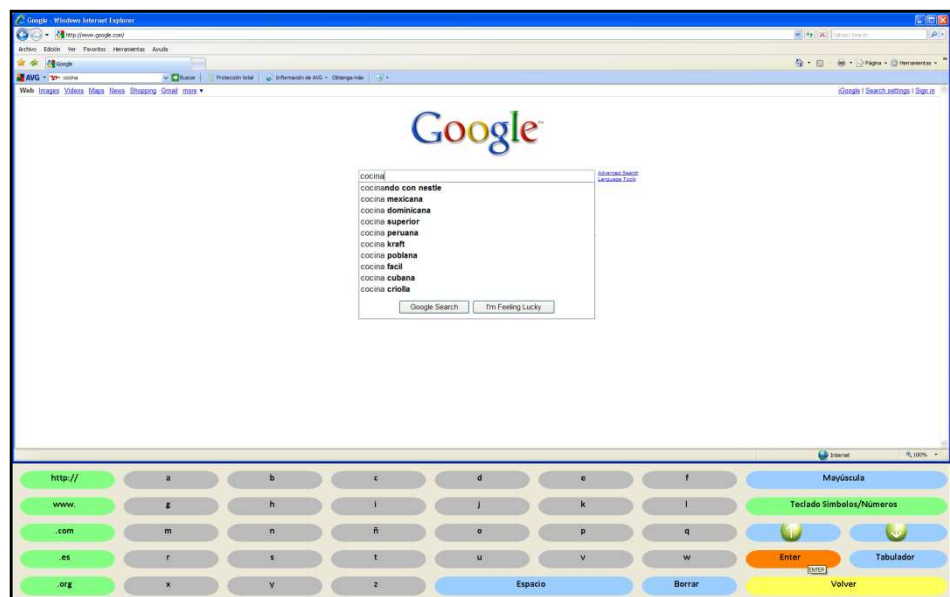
Google - Windows Internet Explorer

http://www.google.com/

Yahoo! Search

Archivo Edición Ver Favoritos Herramientas Ayuda

Google

Página Herramientas

AVG cocina Buscar Protección total Información de AVG Obtenga más

Web Images Videos Maps News Shopping Gmail more ▾

iGoogle | Search settings | Sign in

Google

cocina

Advanced Search
Language Tools

cocinando con nestle
cocina mexicana
cocina dominicana
cocina superior
cocina peruana
cocina kraft
cocina poblana
cocina facil
cocina cubana
cocina criolla

Google Search I'm Feeling Lucky

Internet 100%

| http:// | a | b | c | d | e | f | Mayúscula |
|---|---|---|---|---|---|---|---|
| www. | g | h | i | j | k | l | Teclado Símbolos/Números |
| .com | m | n | ñ | o | p | q | |
| .es | r | s | t | u | v | w | Enter Tabulador |
| .org | x | y | z | Espacio | | Borrar | Volver |

ENTER